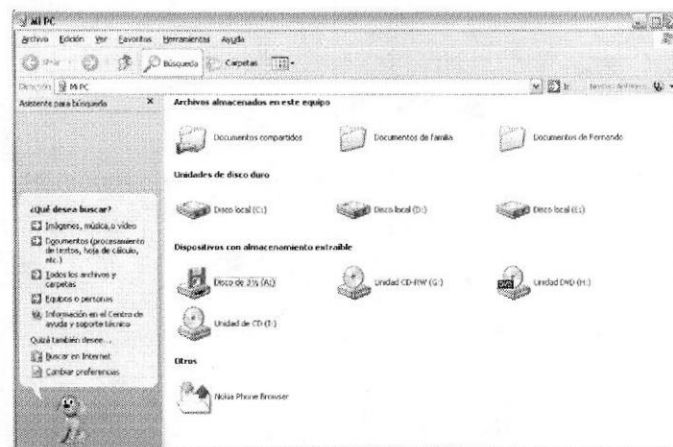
Mi PC

Archivo Edición Ver Favoritos Herramientas Ayuda

Atrás Búsqueda Carpetas

Dirección Mi PC

Ir

Asistente para búsqueda

¿Qué desea buscar?

Imágenes, música o vídeo

Documentos (procesamiento de textos, hoja de cálculo, etc.)

Todos los archivos y carpetas

Equipos o personas

Información en el Centro de ayuda y soporte técnico

Quizá también desee...

Buscar en Internet

Cambiar preferencias

Archivos almacenados en este equipo

Documentos compartidos

Documentos de familia

Documentos de Fernando

Unidades de disco duro

Disco local (C:)

Disco local (D:)

Disco local (E:)

Dispositivos con almacenamiento extraíble

Disco de 3½ (A:)

Unidad CD-RW (G:)

Unidad DVD (H:)

Unidad de CD (I:)

Otros

Nokia Phone Browser